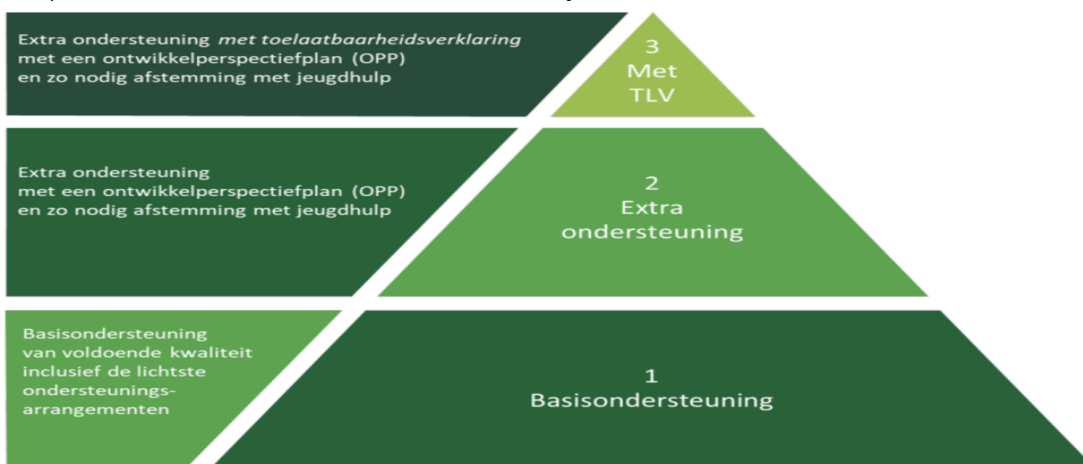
Extra ondersteuning *met toelaatbaarheidsverklaring* met een ontwikkelperspectiefplan (OPP) en zo nodig afstemming met jeugdhulp

3
Met
TLV

Extra ondersteuning met een ontwikkelperspectiefplan (OPP) en zo nodig afstemming met jeugdhulp

2
Extra
ondersteuning

Basisondersteuning van voldoende kwaliteit inclusief de lichtste ondersteuningsarrangementen

1
Basisondersteuning